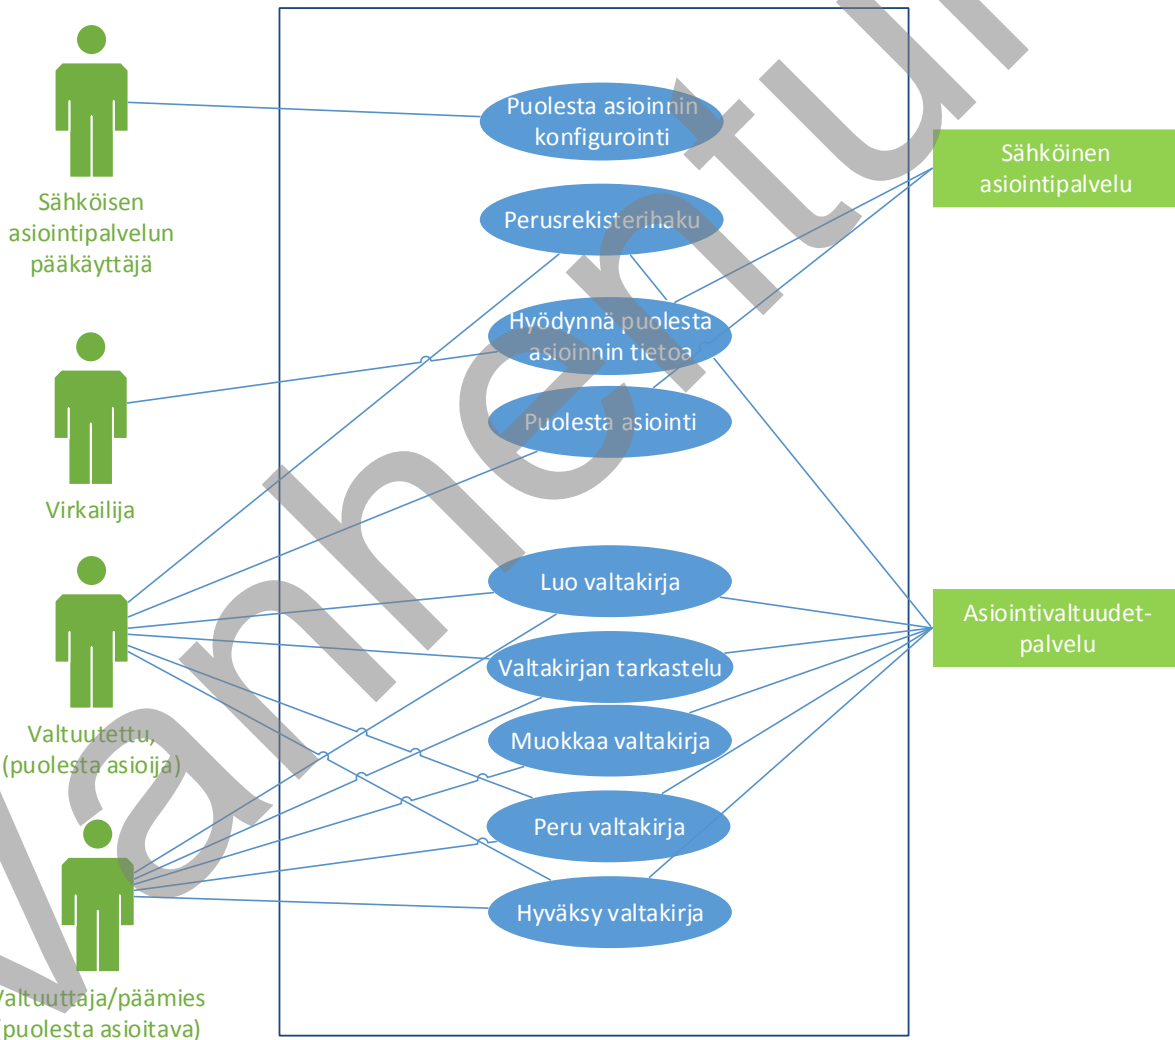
Sähköisen asiointipalvelun pääkäyttäjä

Virkailija

Valtuutettu, (puolesta asioija)

Valtuuttaja/päämies (puolesta asioitava)

Puolesta asioinnin konfigurointi

Perusrekisterihaku

Hyödynnä puolesta asioinnin tietoa

Puolesta asiointi

Luo valtakirja

Valtakirjan tarkastelu

Muokkaa valtakirja

Peru valtakirja

Hyväksy valtakirja

Sähköinen asiointipalvelu

Asiointivaltuudet-palvelu

Vanhentunut